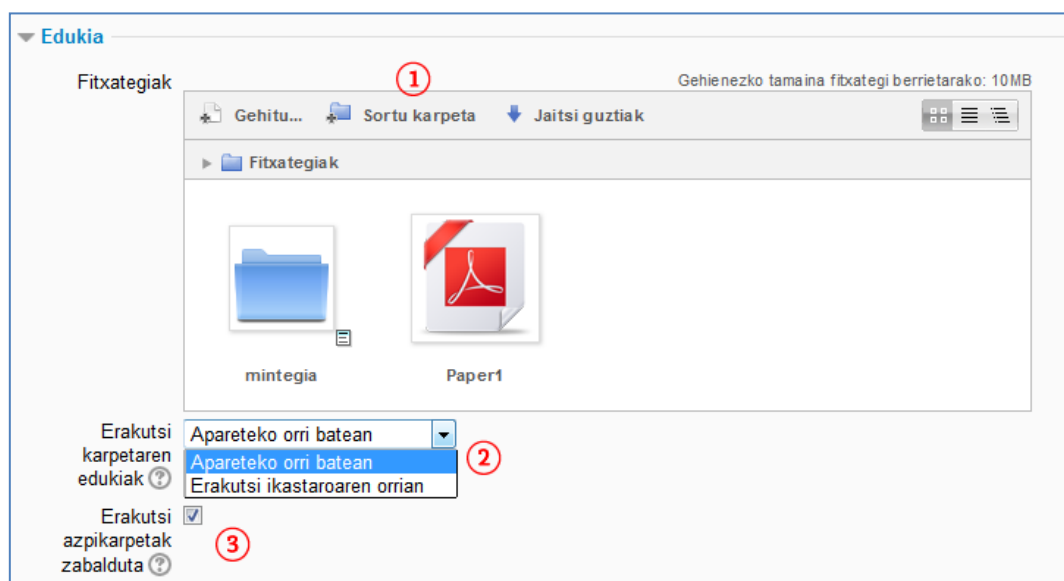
Edukia

Fitxategiak

①

Gehienezko tamaina fitxategi berrietarako: 10MB

Gehitu... Sortu karpeta Jaitsi guztiak

Fitxategiak

mintegia

Paper1

Erakutsi karpetaren edukiak

Apareteko orri batean

Apareteko orri batean
Erakutsi ikastaroaren orrian

②

Erakutsi azpikarpetak zabalduta

③